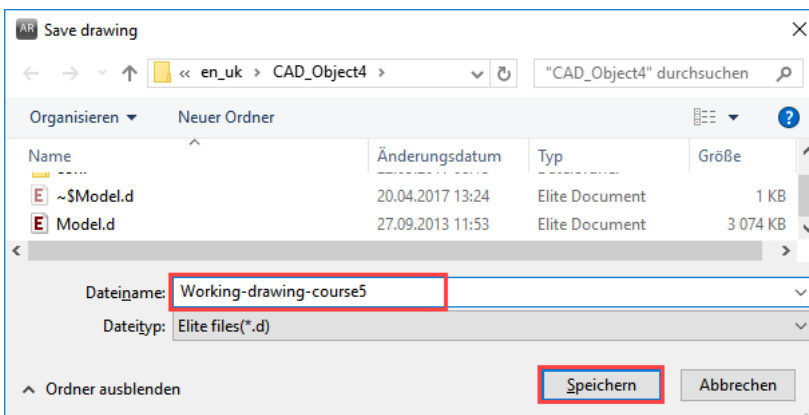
AR Save drawing

« en_uk › CAD_Object4 ›

"CAD_Object4" durchsuchen

Organisieren ▾ Neuer Ordner

| Name | Änderungsdatum | Typ | Größe |
|---|---|---|---|
| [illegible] | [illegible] | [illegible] | |
| ~$Model.d | 20.04.2017 13:24 | Elite Document | 1 KB |
| Model.d | 27.09.2013 11:53 | Elite Document | 3 074 KB |

Dateiname: Working-drawing-course5

Dateityp: Elite files(*.d)

^ Ordner ausblenden

Speichern Abbrechen